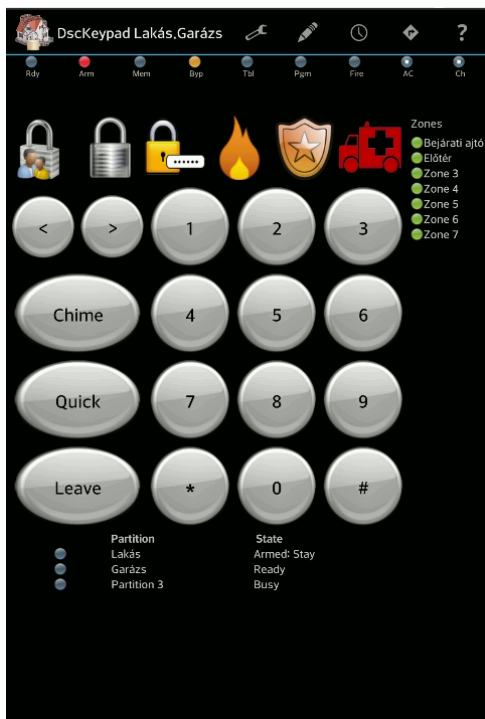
DscKeypad Lakás,Garázs

?

Rdy Arm Mem Byp Tbl Pgm Fire AC Ch

Zones
Bejárati ajtó
Előtér
Zone 3
Zone 4
Zone 5
Zone 6
Zone 7

<
>
1
2
3
Chime
4
5
6
Quick
7
8
9
Leave
*
0
#

| Partition | State |
|---|---|
| Lakás | Armed: Stay |
| Garázs | Ready |
| Partition 3 | Busy |